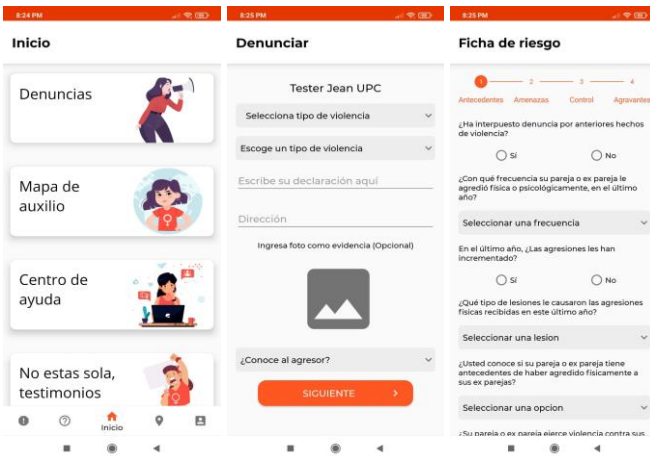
8:24 PM

Inicio

Denuncias

Mapa de auxilio

Centro de ayuda

No estas sola, testimonios

Inicio

8:25 PM

Denunciar

Tester Jean UPC

Selecciona tipo de violencia

Escoge un tipo de violencia

Escribe su declaración aquí

Dirección

Ingresa foto como evidencia (Opcional)

¿Conoce al agresor?

SIGUIENTE

8:25 PM

Ficha de riesgo

1 2 3 4

Antecedentes Amenazas Control Agravantes

¿Ha interpuesto denuncia por anteriores hechos de violencia?

Sí No

¿Con qué frecuencia su pareja o ex pareja le agredió física o psicológicamente, en el último año?

Seleccionar una frecuencia

En el último año, ¿Las agresiones les han incrementado?

Sí No

¿Qué tipo de lesiones le causaron las agresiones físicas recibidas en este último año?

Seleccionar una lesion

¿Usted conoce si su pareja o ex pareja tiene antecedentes de haber agredido físicamente a sus ex parejas?

Seleccionar una opcion

¿Su pareja o ex pareja ejerce violencia contra su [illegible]